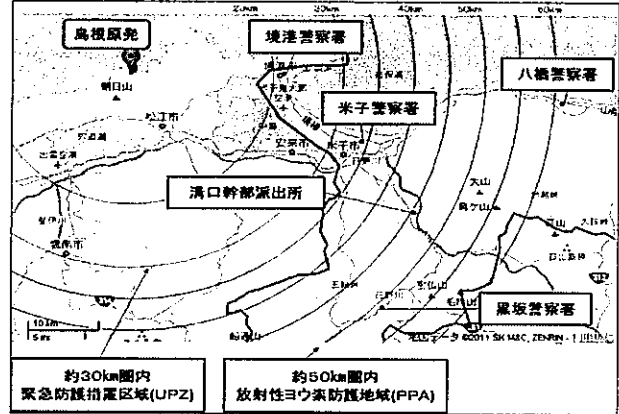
20km
40km
50km
60km
島根原発
境港警察署
八橋警察署
米子警察署
朝日山
松江市
安来市
米子市
溝口幹部派出所
大山
黒坂警察署
10km
5mi
約30km圏内
緊急防護措置区域(UPZ)
約50km圏内
放射性ヨウ素防護地域(PPA)
地図データ ©2011 SK M&C, ZENRIN